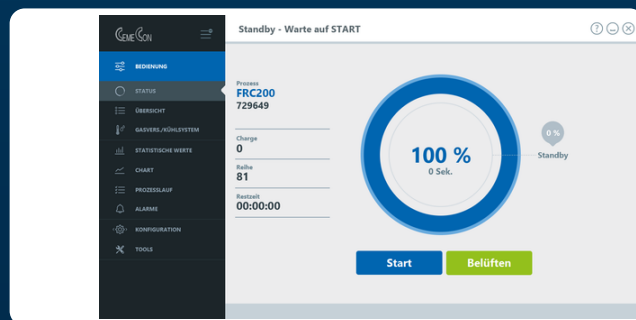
CemeCon

Standby - Warte auf START

BEDIENUNG
STATUS
ÜBERSICHT
GASVERS./KÜHLSYSTEM
STATISTISCHE WERTE
CHART
PROZESSLAUF
ALARME
KONFIGURATION
TOOLS

Prozess
FRC200
729649

Charge
0

Reihe
81

Restzeit
00:00:00

100 %
0 Sek.

0 %
Standby

Start
Belüften